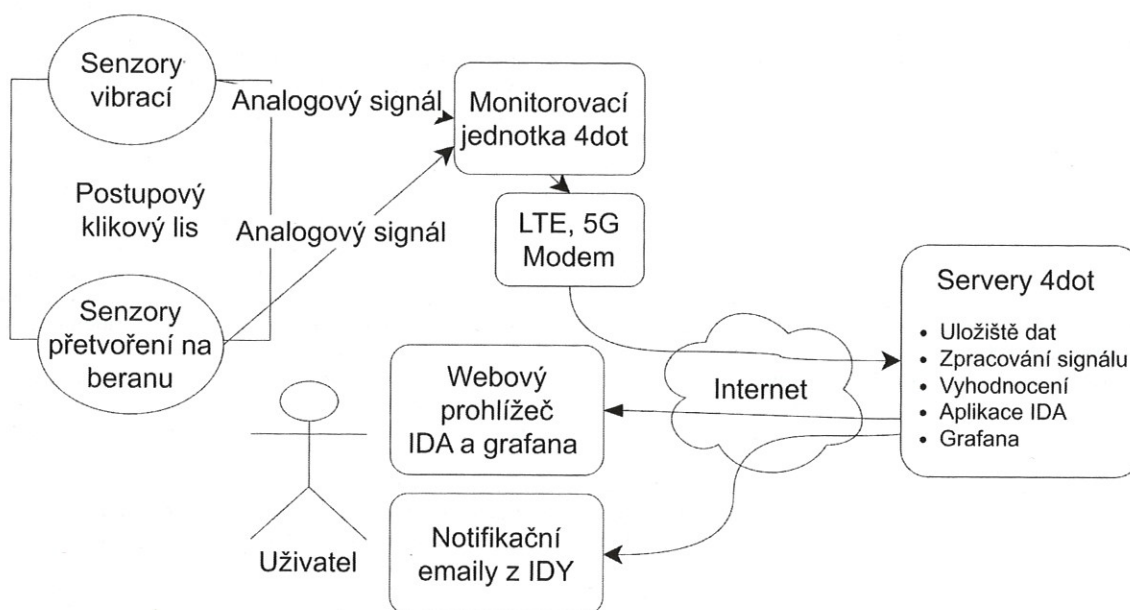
Senzory vibrací

Analogový signál

Monitorovací jednotka 4dot

Postupový klikový lis

Analogový signál

LTE, 5G Modem

Servery 4dot

- Uložiště dat
- Zpracování signálu
- Vyhodnocení
- Aplikace IDA
- Grafana

Senzory přetvoření na beranu

Webový prohlížeč IDA a grafana

Internet

Uživatel

Notifikační emaily z IDY